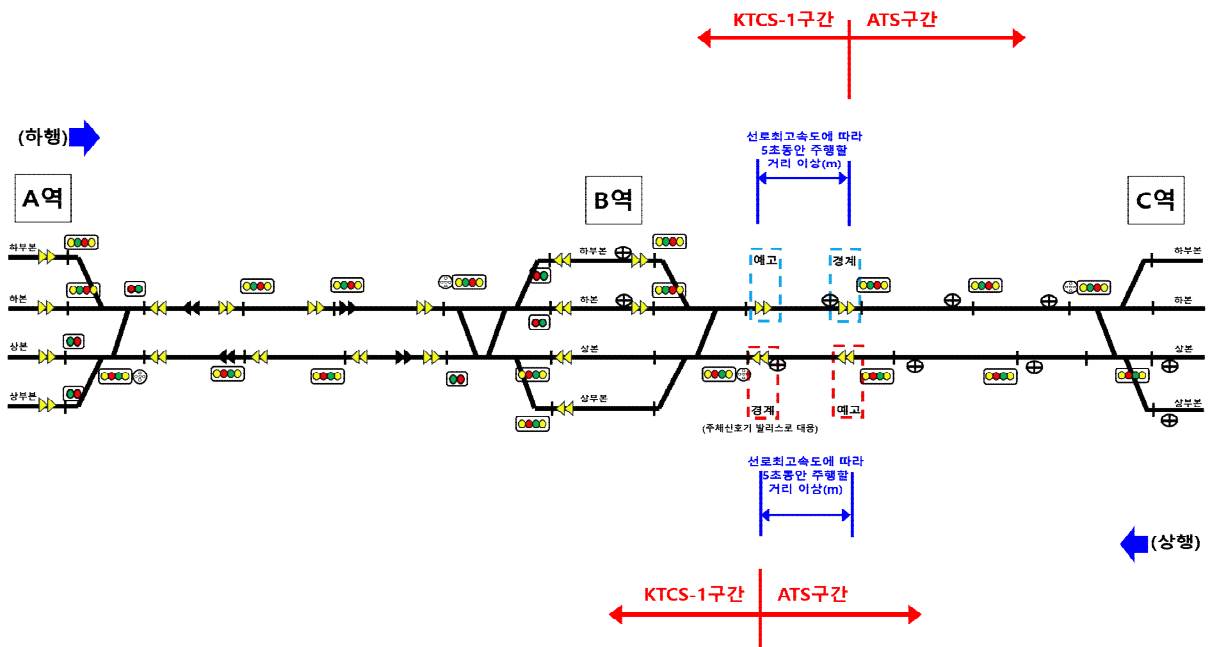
KTCS-1구간 ATS구간

(하행)

선로최고속도에 따라 5초동안 주행할 거리 이상(m)

A역

B역

C역

하부본

하본

상본

상부본

하부본

하본

상본

상부본

예고

경계

하부본

하본

상본

상부본

경계

예고

(주체신호기 발리스로 대응)

선로최고속도에 따라 5초동안 주행할 거리 이상(m)

(상행)

KTCS-1구간 ATS구간